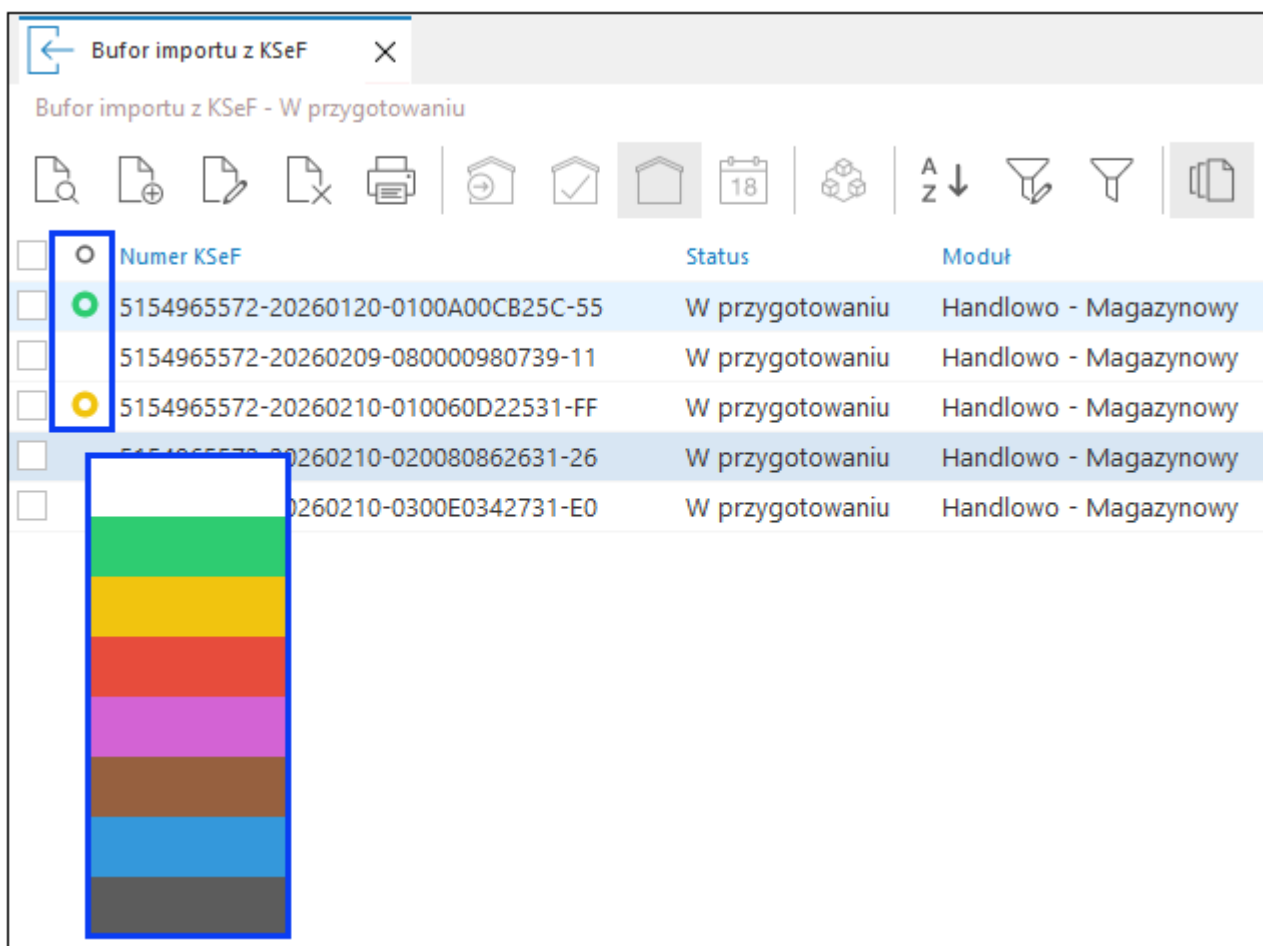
Bufor importu z KSeF ×

Bufor importu z KSeF - W przygotowaniu

18

A Z

| | | Numer KSeF | Status | Moduł |
|---|---|---|---|---|
| | | 5154965572-20260120-0100A00CB25C-55 | W przygotowaniu | Handlowo - Magazynowy |
| | | 5154965572-20260209-080000980739-11 | W przygotowaniu | Handlowo - Magazynowy |
| | | 5154965572-20260210-010060D22531-FF | W przygotowaniu | Handlowo - Magazynowy |
| | | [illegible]260210-020080862631-26 | W przygotowaniu | Handlowo - Magazynowy |
| | | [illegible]260210-0300E0342731-E0 | W przygotowaniu | Handlowo - Magazynowy |